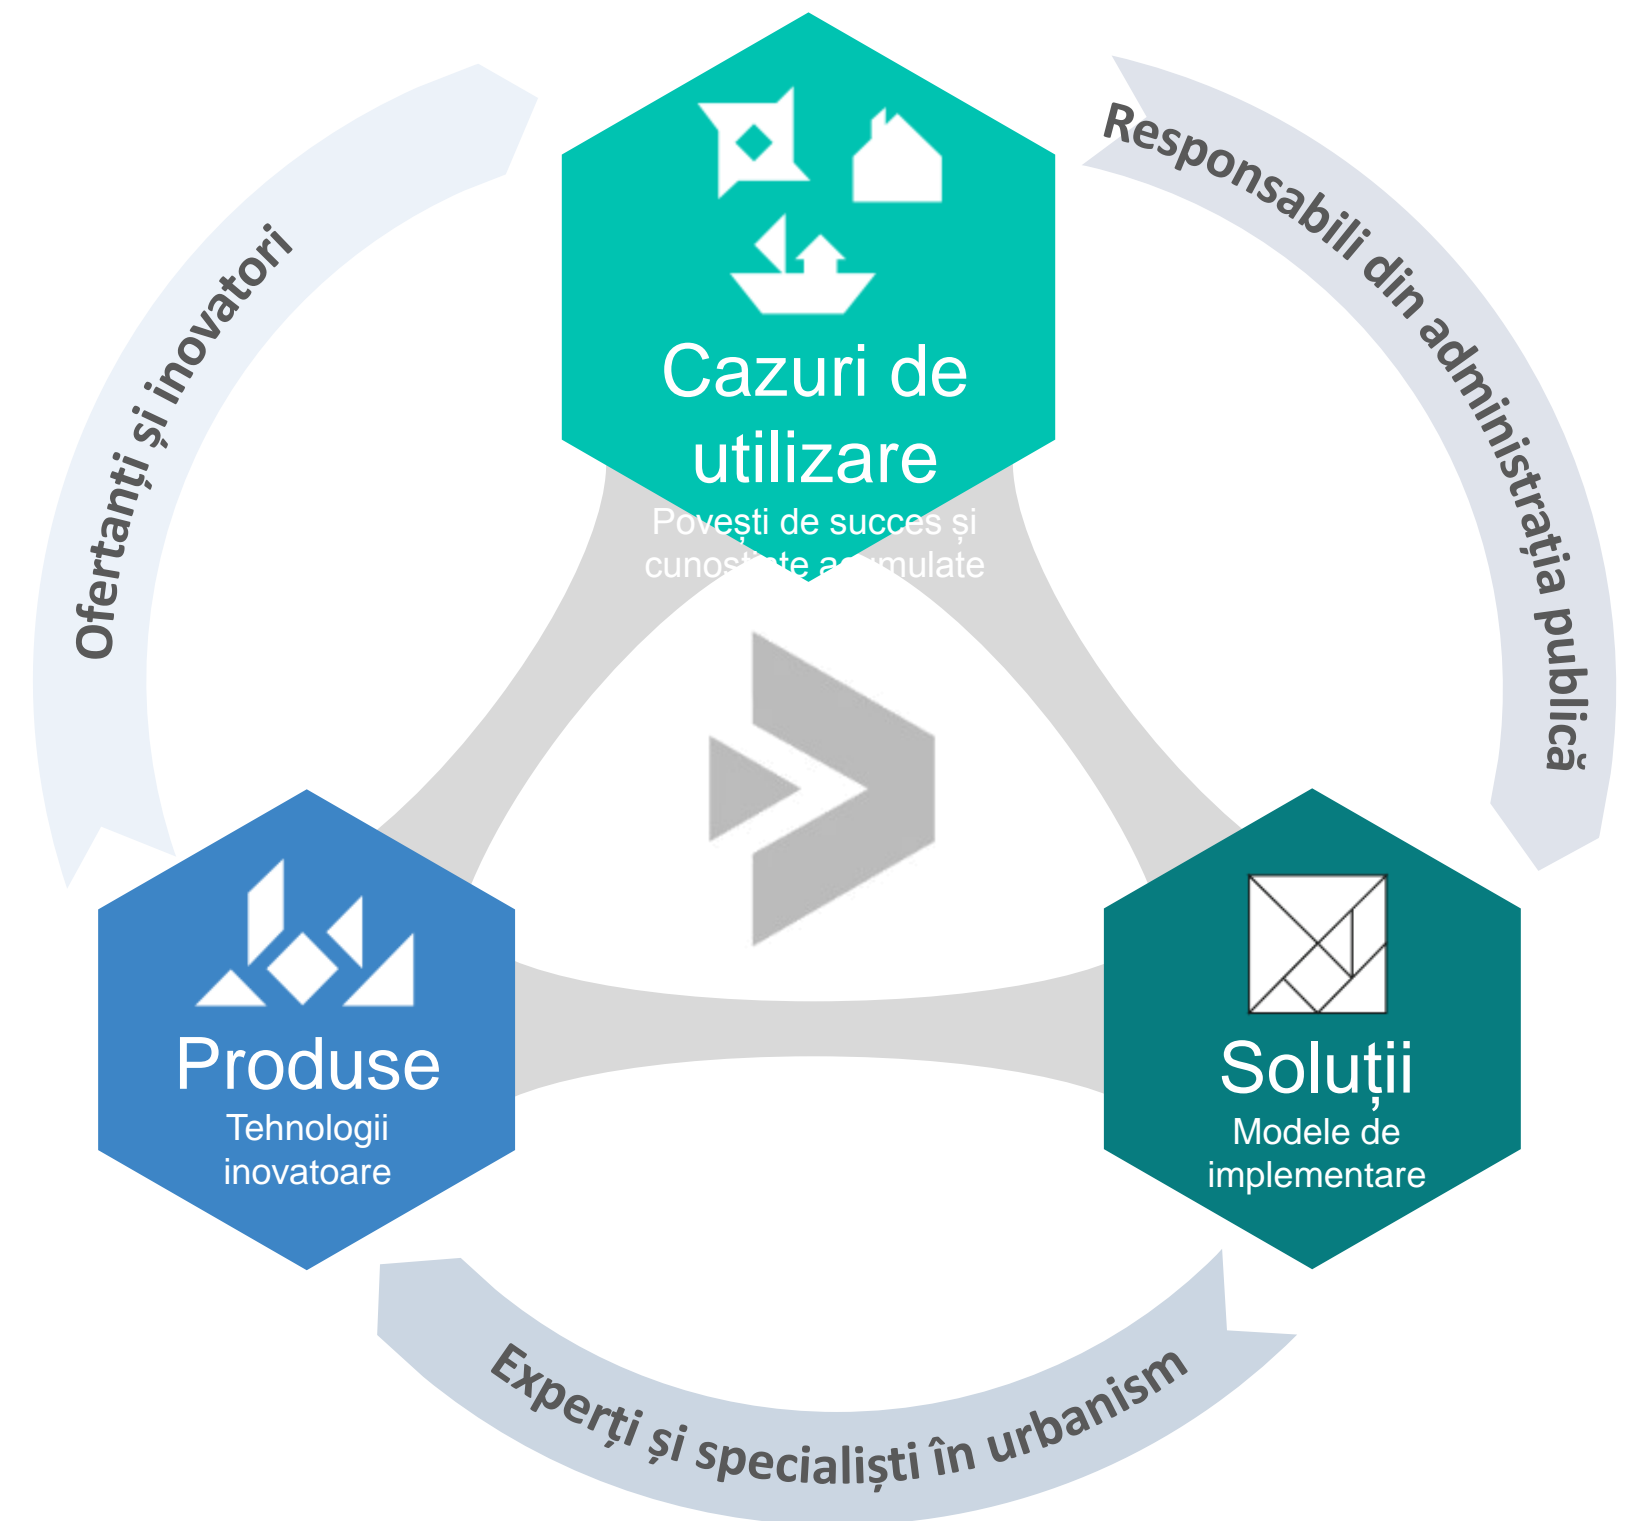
Responsabili din administrația publică

Ofertanți și inovatori

Cazuri de utilizare
Povești de succes și cunoș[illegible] a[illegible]mulate

Produse
Tehnologii inovatoare

Soluții
Modele de implementare

Experți și specialiști în urbanism